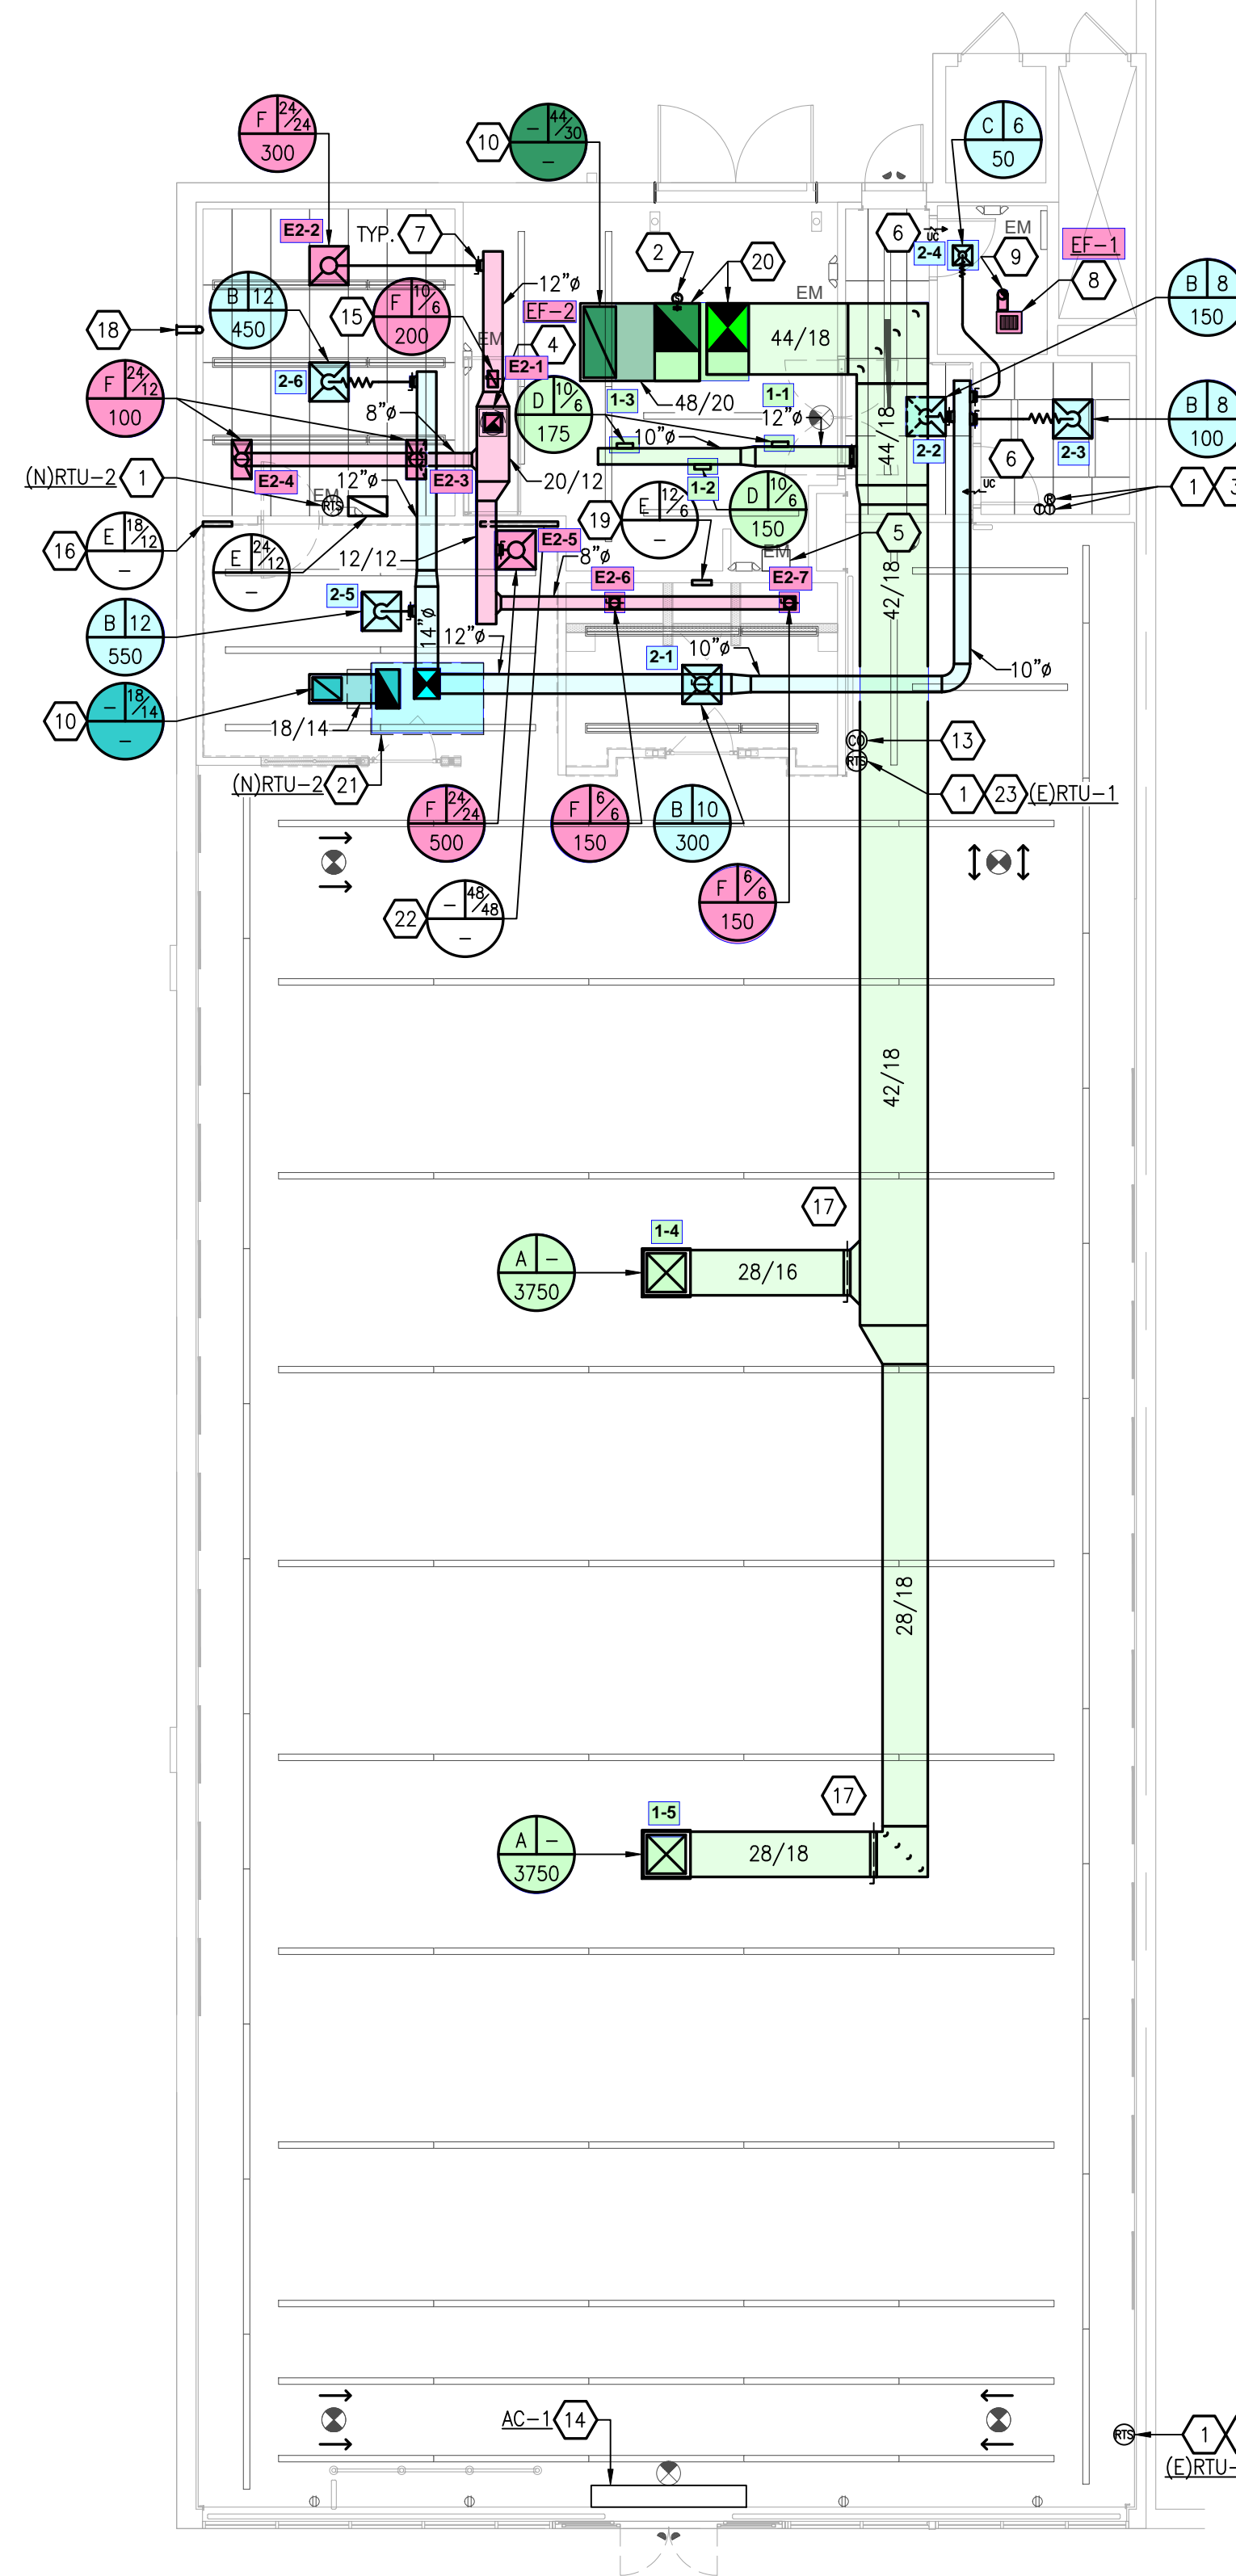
F $\frac{24}{24}$ 300

10 – $\frac{44}{30}$ –

C 6 50

E2-2 TYP. 7

2 20

6 UC 2-4 EM 9

EF–1

8

B 8 150

18 B 12 450 15 F $\frac{10}{6}$ 200

12"ø EF–2 EM 4

44/18 EM

2-6 E2-1

F $\frac{24}{12}$ 100

8"ø D $\frac{10}{6}$ 175 1-3 48/20 1-1 12"ø 10"ø

2-2 B 8 100 2-3

(N)RTU–2 1 E2-4 E2-3 12"ø 20/12 1-2 44/18 6 UC 1 3

EM RTS E $\frac{12}{6}$ – D $\frac{10}{6}$ 150

16 E $\frac{18}{12}$ – E $\frac{24}{12}$ – 12/12 19 E2-5 EM 5

8"ø E2-6 E2-7

2-5 42/18

B 12 550 14"ø 12"ø 2-1 10"ø 10"ø

10 – $\frac{18}{14}$ – 18/14

13 CO RTS

(N)RTU–2 21 1 23 (E)RTU–1

F $\frac{24}{24}$ 500 F $\frac{6}{6}$ 150 B 10 300

F $\frac{6}{6}$ 150

22 – $\frac{48}{48}$ –

42/18

17

1-4

A – 3750 28/16

28/18

17

1-5

A – 3750 28/18

AC–1 14

RTS 1 (E)RTU-